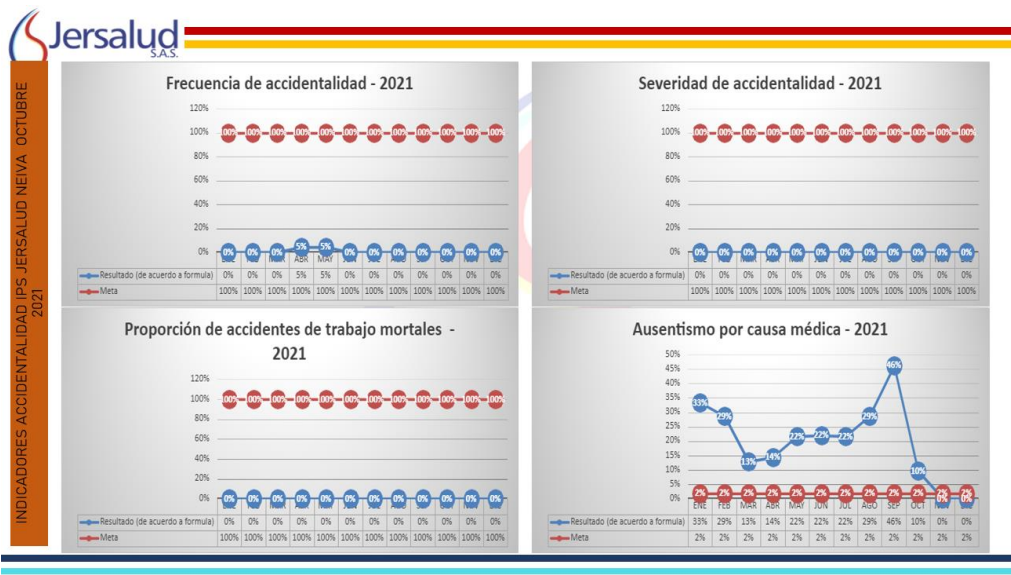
Jersalud S.A.S.

INDICADORES ACCIDENTALIDAD IPS JERSALUD NEIVA OCTUBRE 2021

Frecuencia de accidentalidad - 2021

120%
100%
80%
60%
40%
20%
0%

| | ENE | FEB | MAR | ABR | MAY | JUN | JUL | AGO | SEP | OCT | NOV | DIC |
|---|---|---|---|---|---|---|---|---|---|---|---|---|
| Resultado (de acuerdo a formula) | 0% | 0% | 0% | 5% | 5% | 0% | 0% | 0% | 0% | 0% | 0% | 0% |
| Meta | 100% | 100% | 100% | 100% | 100% | 100% | 100% | 100% | 100% | 100% | 100% | 100% |

Severidad de accidentalidad - 2021

120%
100%
80%
60%
40%
20%
0%

| | ENE | FEB | MAR | ABR | MAY | JUN | JUL | AGO | SEP | OCT | NOV | DIC |
|---|---|---|---|---|---|---|---|---|---|---|---|---|
| Resultado (de acuerdo a formula) | 0% | 0% | 0% | 0% | 0% | 0% | 0% | 0% | 0% | 0% | 0% | 0% |
| Meta | 100% | 100% | 100% | 100% | 100% | 100% | 100% | 100% | 100% | 100% | 100% | 100% |

Proporción de accidentes de trabajo mortales - 2021

120%
100%
80%
60%
40%
20%
0%

| | ENE | FEB | MAR | ABR | MAY | JUN | JUL | AGO | SEP | OCT | NOV | DIC |
|---|---|---|---|---|---|---|---|---|---|---|---|---|
| Resultado (de acuerdo a formula) | 0% | 0% | 0% | 0% | 0% | 0% | 0% | 0% | 0% | 0% | 0% | 0% |
| Meta | 100% | 100% | 100% | 100% | 100% | 100% | 100% | 100% | 100% | 100% | 100% | 100% |

Ausentismo por causa médica - 2021

50%
45%
40%
35%
30%
25%
20%
15%
10%
5%
0%

| | ENE | FEB | MAR | ABR | MAY | JUN | JUL | AGO | SEP | OCT | NOV | DIC |
|---|---|---|---|---|---|---|---|---|---|---|---|---|
| Resultado (de acuerdo a formula) | 33% | 29% | 13% | 14% | 22% | 22% | 22% | 29% | 46% | 10% | 0% | 0% |
| Meta | 2% | 2% | 2% | 2% | 2% | 2% | 2% | 2% | 2% | 2% | 2% | 2% |